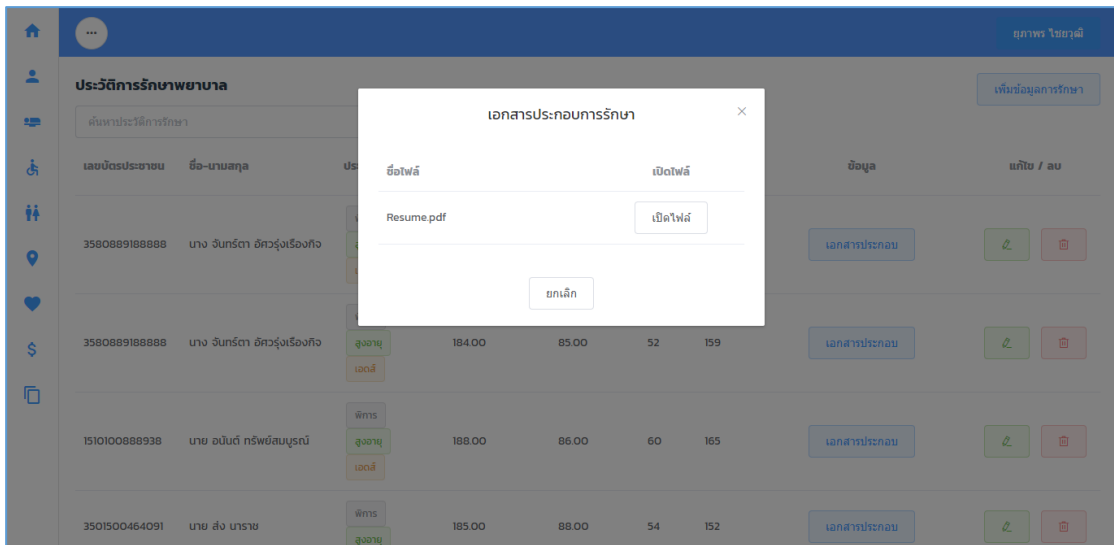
...

ยุภาพร ไชยวุฒิ

ประวัติการรักษาพยาบาล

ค้นหาประวัติการรักษา

เพิ่มข้อมูลการรักษา

เลขบัตรประชาชน | ชื่อ-นามสกุล | ประ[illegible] | ข้อมูล | แก้ไข / ลบ

3580889188888 นาง จันทร์ตา อัศวรุ่งเรืองกิจ เอกสารประกอบ

3580889188888 นาง จันทร์ตา อัศวรุ่งเรืองกิจ สูงอายุ เอดส์ 184.00 85.00 52 159 เอกสารประกอบ

1510100888938 นาย อนันต์ ทรัพย์สมบูรณ์ พิการ สูงอายุ เอดส์ 188.00 86.00 60 165 เอกสารประกอบ

3501500464091 นาย ส่ง นาราช พิการ สูงอายุ 185.00 88.00 54 152 เอกสารประกอบ

เอกสารประกอบการรักษา

×

| ชื่อไฟล์ | เปิดไฟล์ |
|---|---|
| Resume.pdf | เปิดไฟล์ |

ยกเลิก